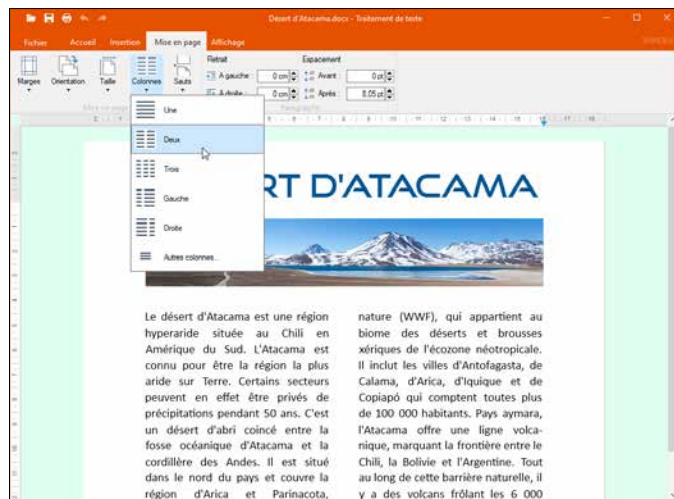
Désert d'Atacama.docx - Traitement de texte

Fichier Accueil Insertion Mise en page Affichage

Marges Orientation Taille Colonnes Sauts

Retrait
À gauche: 0 cm
À droite: 0 cm

Espacement
Avant: 0 pt
Après: 8,05 pt

Mise en page Paragraphe

Une
Deux
Trois
Gauche
Droite
Autres colonnes...

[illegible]RT D'ATACAMA

Le désert d'Atacama est une région hyperaride située au Chili en Amérique du Sud. L'Atacama est connu pour être la région la plus aride sur Terre. Certains secteurs peuvent en effet être privés de précipitations pendant 50 ans. C'est un désert d'abri coincé entre la fosse océanique d'Atacama et la cordillère des Andes. Il est situé dans le nord du pays et couvre la région d'Arica et Parinacota,

nature (WWF), qui appartient au biome des déserts et brousses xériques de l'écozone néotropicale. Il inclut les villes d'Antofagasta, de Calama, d'Arica, d'Iquique et de Copiapó qui comptent toutes plus de 100 000 habitants. Pays aymara, l'Atacama offre une ligne volcanique, marquant la frontière entre le Chili, la Bolivie et l'Argentine. Tout au long de cette barrière naturelle, il y a des volcans frôlant les 6 000